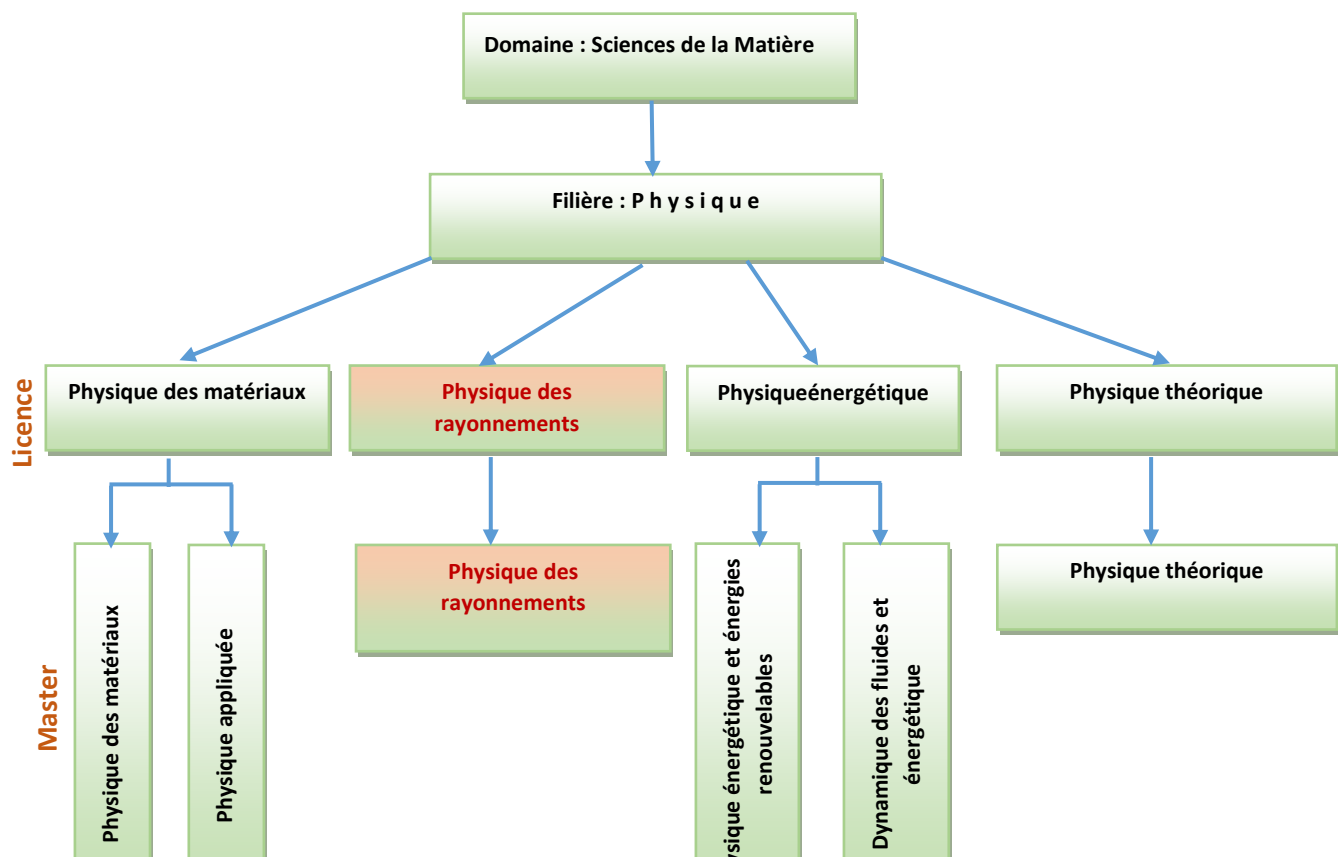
Domaine : Sciences de la Matière

Filière : P h y s i q u e

Licence

Physique des matériaux

Physique des rayonnements

Physiqueénergétique

Physique théorique

Master

Physique des matériaux

Physique appliquée

Physique des rayonnements

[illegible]ysique énergétique et énergies renouvelables

Dynamique des fluides et énergétique

Physique théorique